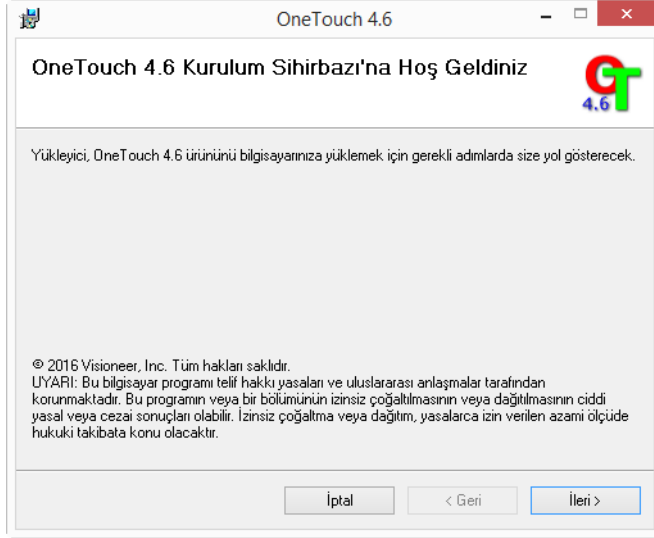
OneTouch 4.6

OneTouch 4.6 Kurulum Sihirbazı'na Hoş Geldiniz

4.6

Yükleyici, OneTouch 4.6 ürününü bilgisayarınıza yüklemek için gerekli adımlarda size yol gösterecek.

© 2016 Visioneer, Inc. Tüm hakları saklıdır.
UYARI: Bu bilgisayar programı telif hakkı yasaları ve uluslararası anlaşmalar tarafından korunmaktadır. Bu programın veya bir bölümünün izinsiz çoğaltılmasının veya dağıtılmasının ciddi yasal veya cezai sonuçları olabilir. İzinsiz çoğaltma veya dağıtım, yasalarca izin verilen azami ölçüde hukuki takibata konu olacaktır.

İptal | < Geri | İleri >